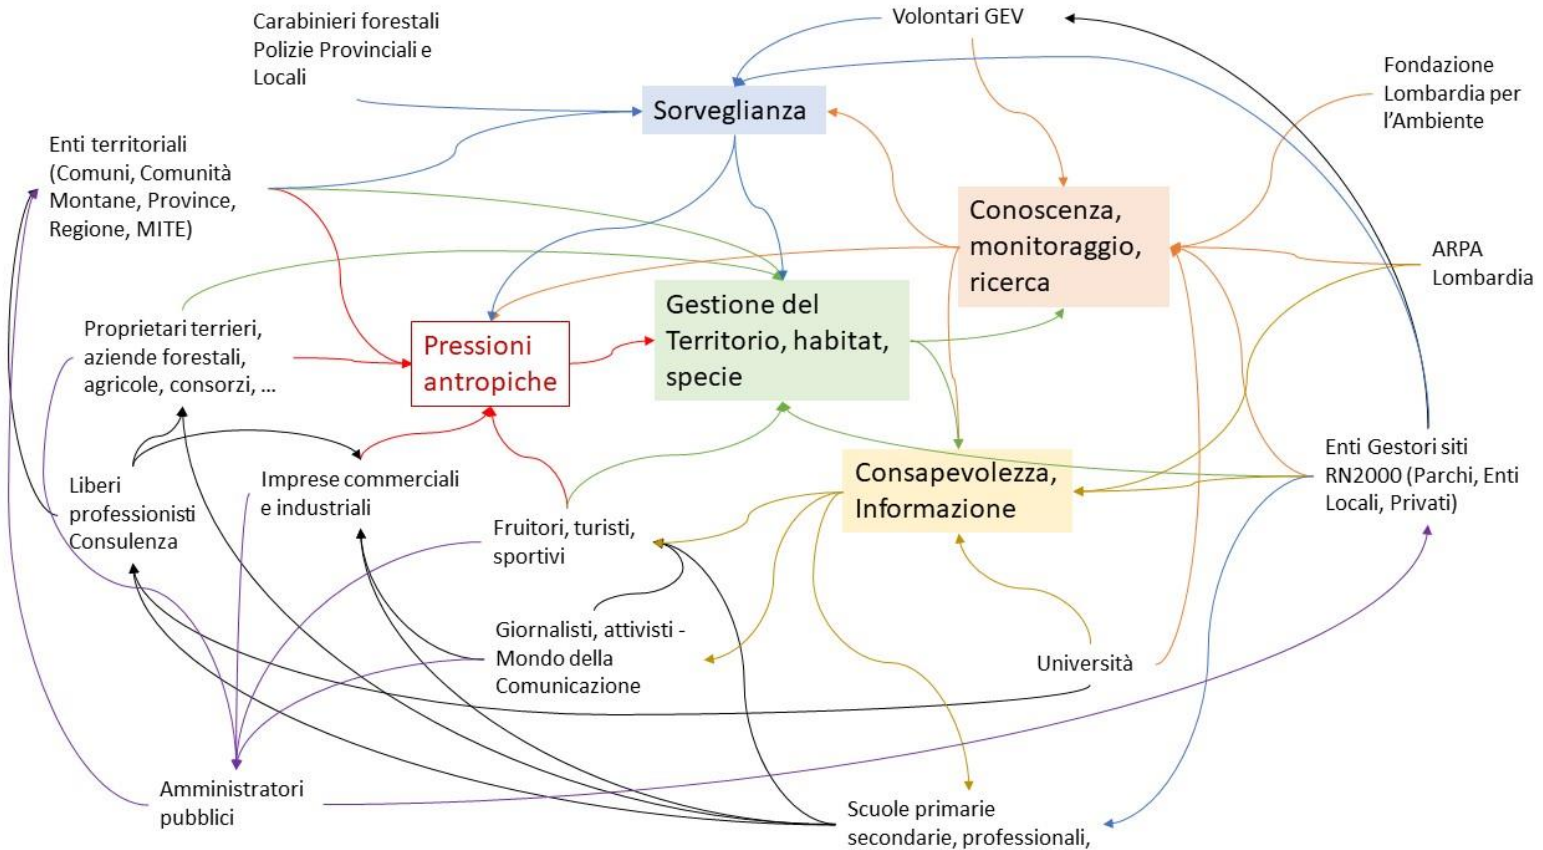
Carabinieri forestali Polizie Provinciali e Locali

Volontari GEV

Fondazione Lombardia per l'Ambiente

Sorveglianza

Enti territoriali (Comuni, Comunità Montane, Province, Regione, MITE)

Conoscenza, monitoraggio, ricerca

ARPA Lombardia

Proprietari terrieri, aziende forestali, agricole, consorzi, ...

Pressioni antropiche

Gestione del Territorio, habitat, specie

Enti Gestori siti RN2000 (Parchi, Enti Locali, Privati)

Liberi professionisti Consulenza

Imprese commerciali e industriali

Consapevolezza, Informazione

Fruitori, turisti, sportivi

Giornalisti, attivisti - Mondo della Comunicazione

Università

Amministratori pubblici

Scuole primarie secondarie, professionali,